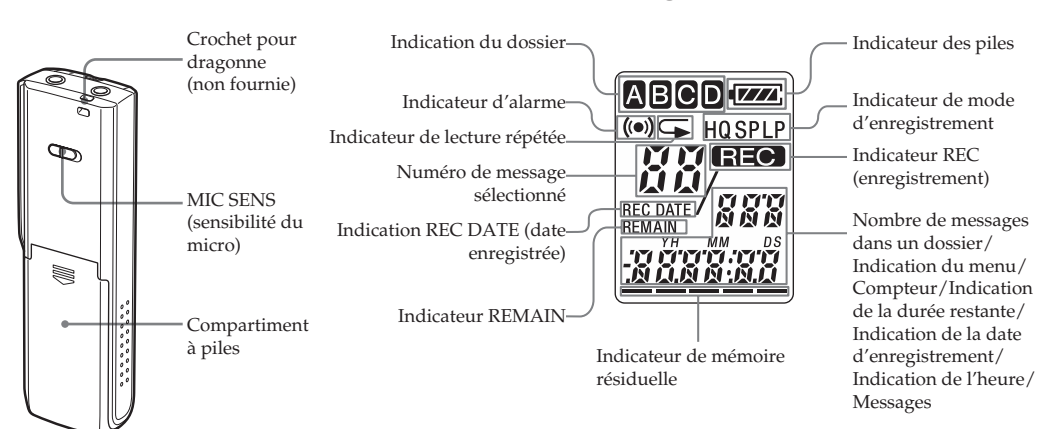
Crochet pour dragonne (non fournie)

MIC SENS (sensibilité du micro)

Compartiment à piles

Indication du dossier

A B C D

Indicateur d'alarme

Indicateur de lecture répétée

Numéro de message sélectionné

Indication REC DATE (date enregistrée)

Indicateur REMAIN

REC DATE

REMAIN

YH MM DS

HQ SP LP

REC

Indicateur des piles

Indicateur de mode d'enregistrement

Indicateur REC (enregistrement)

Nombre de messages dans un dossier/ Indication du menu/ Compteur/Indication de la durée restante/ Indication de la date d'enregistrement/ Indication de l'heure/ Messages

Indicateur de mémoire résiduelle